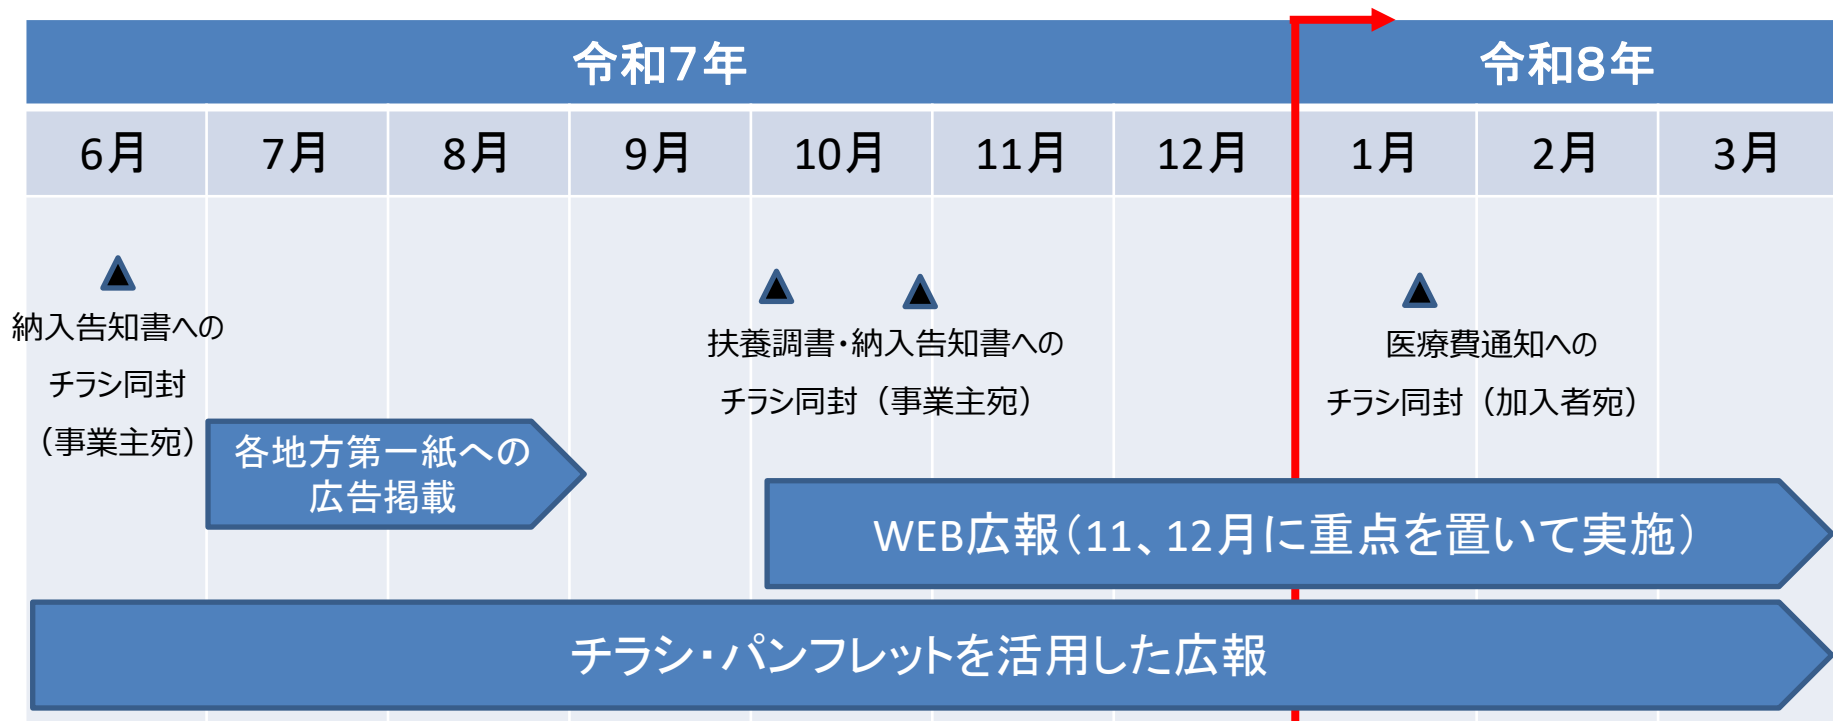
令和7年

令和8年

| 6月 | 7月 | 8月 | 9月 | 10月 | 11月 | 12月 | 1月 | 2月 | 3月 |
|---|---|---|---|---|---|---|---|---|---|

▲
納入告知書への
チラシ同封
（事業主宛）

▲ ▲
扶養調書・納入告知書への
チラシ同封（事業主宛）

▲
医療費通知への
チラシ同封（加入者宛）

各地方第一紙への
広告掲載

WEB広報（11、12月に重点を置いて実施）

チラシ・パンフレットを活用した広報